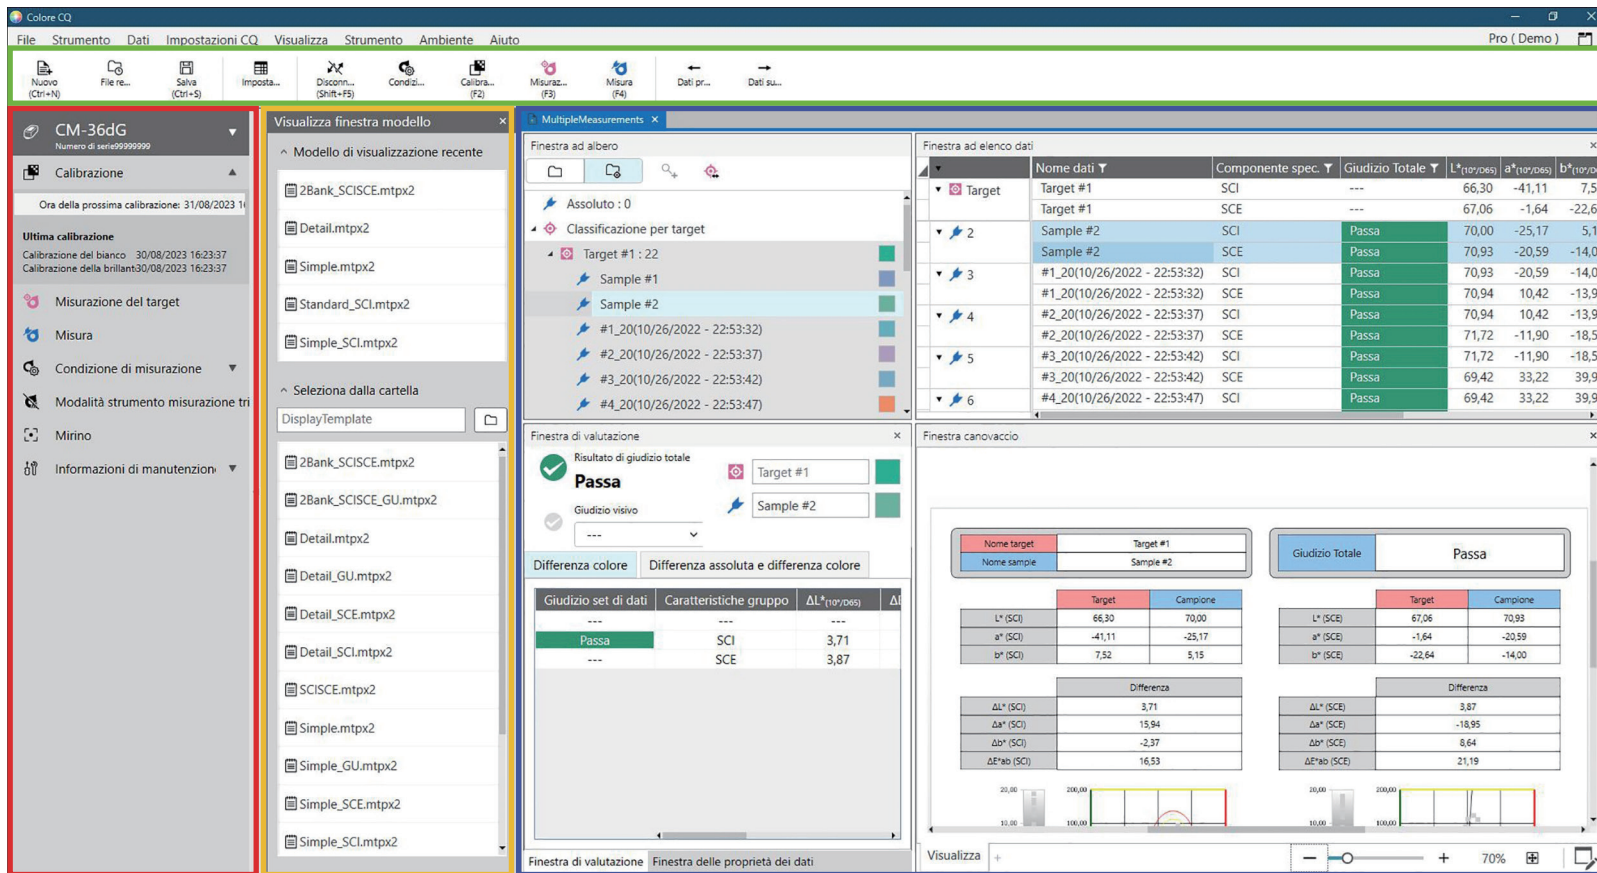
Colore CQ

File Strumento Dati Impostazioni CQ Visualizza Strumento Ambiente Aiuto

Pro ( Demo )

Nuovo (Ctrl+N) File re... Salva (Ctrl+S) Imposta... Disconn... (Shift+F5) Condizi... Calibra... (F2) Misuraz... (F3) Misura (F4) Dati pr... Dati su...

CM-36dG
Numero di serie99999999

Calibrazione

Ora della prossima calibrazione: 31/08/2023 1

Ultima calibrazione
Calibrazione del bianco 30/08/2023 16:23:37
Calibrazione della brillant30/08/2023 16:23:37

Misurazione del target

Misura

Condizione di misurazione

Modalità strumento misurazione tri

Mirino

Informazioni di manutenzion

Visualizza finestra modello

Modello di visualizzazione recente

2Bank_SCISCE.mtpx2
Detail.mtpx2
Simple.mtpx2
Standard_SCI.mtpx2
Simple_SCI.mtpx2

Seleziona dalla cartella

DisplayTemplate

2Bank_SCISCE.mtpx2
2Bank_SCISCE_GU.mtpx2
Detail.mtpx2
Detail_GU.mtpx2
Detail_SCE.mtpx2
Detail_SCI.mtpx2
SCISCE.mtpx2
Simple.mtpx2
Simple_GU.mtpx2
Simple_SCE.mtpx2
Simple_SCI.mtpx2

MultipleMeasurements

Finestra ad albero

Assoluto : 0
Classificazione per target
Target #1 : 22
Sample #1
Sample #2
#1_20(10/26/2022 - 22:53:32)
#2_20(10/26/2022 - 22:53:37)
#3_20(10/26/2022 - 22:53:42)
#4_20(10/26/2022 - 22:53:47)

Finestra ad elenco dati

| | Nome dati | Componente spec. | Giudizio Totale | L*(10°/D65) | a*(10°/D65) | b*(10°/D |
|---|---|---|---|---|---|---|
| Target | Target #1 | SCI | --- | 66,30 | -41,11 | 7,5 |
| | Target #1 | SCE | --- | 67,06 | -1,64 | -22,6 |
| 2 | Sample #2 | SCI | Passa | 70,00 | -25,17 | 5,1 |
| | Sample #2 | SCE | Passa | 70,93 | -20,59 | -14,0 |
| 3 | #1_20(10/26/2022 - 22:53:32) | SCI | Passa | 70,93 | -20,59 | -14,0 |
| | #1_20(10/26/2022 - 22:53:32) | SCE | Passa | 70,94 | 10,42 | -13,9 |
| 4 | #2_20(10/26/2022 - 22:53:37) | SCI | Passa | 70,94 | 10,42 | -13,9 |
| | #2_20(10/26/2022 - 22:53:37) | SCE | Passa | 71,72 | -11,90 | -18,5 |
| 5 | #3_20(10/26/2022 - 22:53:42) | SCI | Passa | 71,72 | -11,90 | -18,5 |
| | #3_20(10/26/2022 - 22:53:42) | SCE | Passa | 69,42 | 33,22 | 39,9 |
| 6 | #4_20(10/26/2022 - 22:53:47) | SCI | Passa | 69,42 | 33,22 | 39,9 |

Finestra di valutazione

Risultato di giudizio totale
Passa
Giudizio visivo
---

Target #1
Sample #2

Differenza colore | Differenza assoluta e differenza colore

| Giudizio set di dati | Caratteristiche gruppo | ΔL*(10°/D65) |
|---|---|---|
| --- | --- | --- |
| Passa | SCI | 3,71 |
| --- | SCE | 3,87 |

Finestra di valutazione | Finestra delle proprietà dei dati

Finestra canovaccio

| Nome target | Target #1 |
|---|---|
| Nome sample | Sample #2 |

| Giudizio Totale | Passa |
|---|---|

| | Target | Campione |
|---|---|---|
| L* (SCI) | 66,30 | 70,00 |
| a* (SCI) | -41,11 | -25,17 |
| b* (SCI) | 7,52 | 5,15 |

| | Target | Campione |
|---|---|---|
| L* (SCE) | 67,06 | 70,93 |
| a* (SCE) | -1,64 | -20,59 |
| b* (SCE) | -22,64 | -14,00 |

| | Differenza |
|---|---|
| ΔL* (SCI) | 3,71 |
| Δa* (SCI) | 15,94 |
| Δb* (SCI) | -2,37 |
| ΔE*ab (SCI) | 16,53 |

| | Differenza |
|---|---|
| ΔL* (SCE) | 3,87 |
| Δa* (SCE) | -18,95 |
| Δb* (SCE) | 8,64 |
| ΔE*ab (SCE) | 21,19 |

20,00 200,00 10,00 100,00 20,00 200,00 10,00 100,00

Visualizza

70%